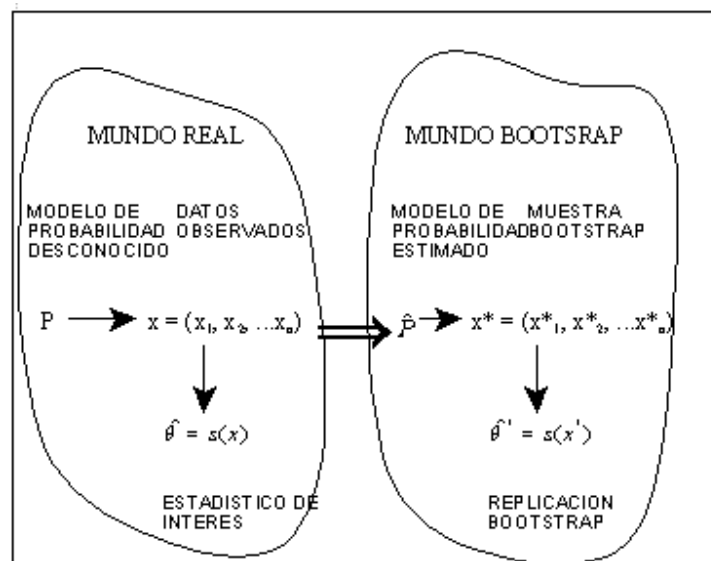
MUNDO REAL

MODELO DE PROBABILIDAD DESCONOCIDO

DATOS OBSERVADOS

P $\longrightarrow$ $x = (x_1, x_2, \ldots x_n)$

$\hat{\theta} = s(x)$

ESTADISTICO DE INTERES

MUNDO BOOTSRAP

MODELO DE PROBABILIDAD ESTIMADO

MUESTRA BOOTSTRAP

$\hat{P} \longrightarrow x^* = (x^*_1, x^*_2, \ldots x^*_n)$

$\hat{\theta}' = s(x')$

REPLICACION BOOTSTRAP